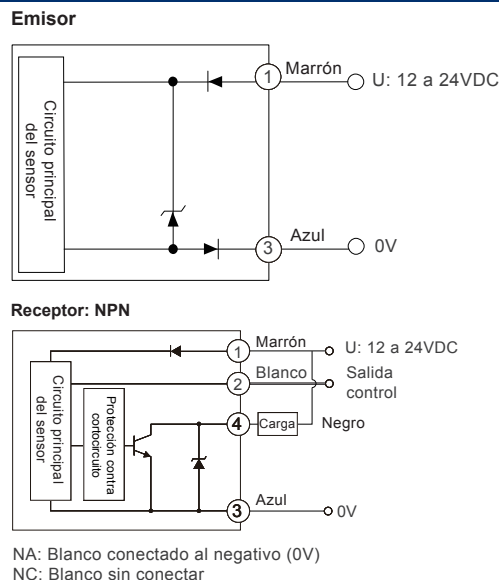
Emisor

Circuito principal del sensor

1 Marrón U: 12 a 24VDC

3 Azul 0V

Receptor: NPN

Circuito principal del sensor

Protección contra cortocircuito

1 Marrón U: 12 a 24VDC

2 Blanco Salida control

4 Carga Negro

3 Azul 0V

NA: Blanco conectado al negativo (0V)
NC: Blanco sin conectar